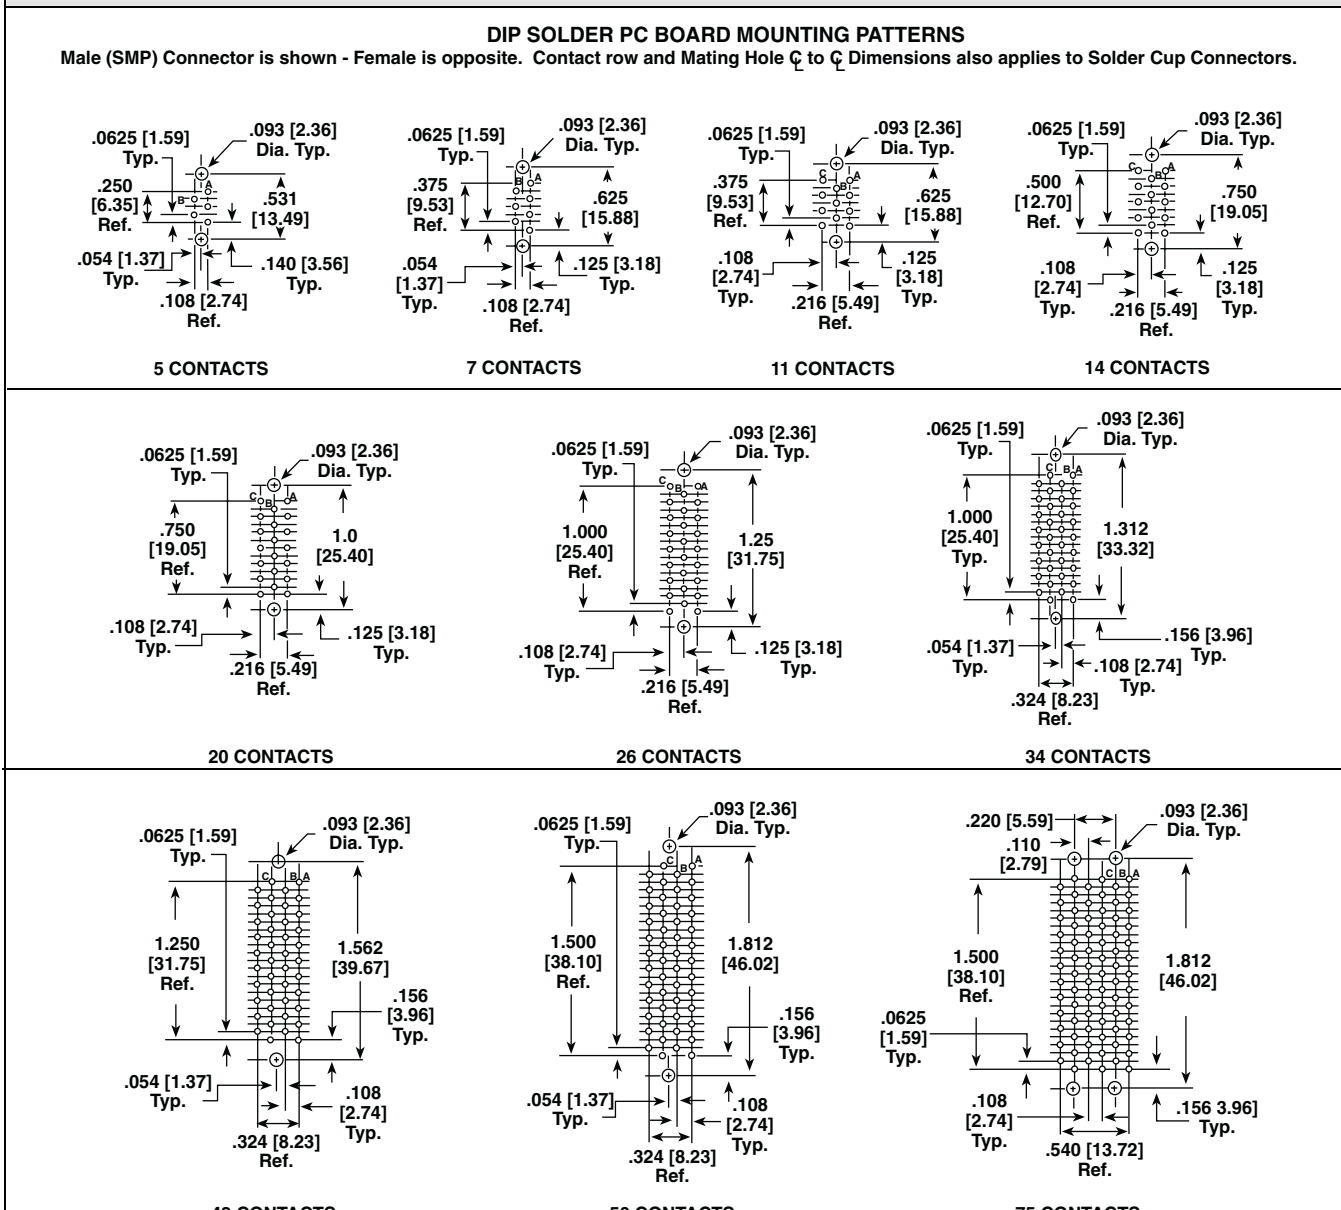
DIP SOLDER PC BOARD MOUNTING PATTERNS

Male (SMP) Connector is shown - Female is opposite. Contact row and Mating Hole ℄ to ℄ Dimensions also applies to Solder Cup Connectors.

.0625 [1.59] Typ.
.093 [2.36] Dia. Typ.
.250 [6.35] Ref.
.531 [13.49]
A
B
C
.054 [1.37] Typ.
.140 [3.56] Typ.
.108 [2.74] Ref.

5 CONTACTS

.0625 [1.59] Typ.
.093 [2.36] Dia. Typ.
.375 [9.53] Ref.
.625 [15.88]
A
B
.054 [1.37] Typ.
.125 [3.18] Typ.
.108 [2.74] Ref.

7 CONTACTS

.0625 [1.59] Typ.
.093 [2.36] Dia. Typ.
.375 [9.53] Ref.
.625 [15.88]
C
B
A
.108 [2.74] Typ.
.125 [3.18] Typ.
.216 [5.49] Ref.

11 CONTACTS

.0625 [1.59] Typ.
.093 [2.36] Dia. Typ.
.500 [12.70] Ref.
.750 [19.05]
C
B
A
.108 [2.74] Typ.
.125 [3.18] Typ.
.216 [5.49] Ref.

14 CONTACTS

.0625 [1.59] Typ.
.093 [2.36] Dia. Typ.
C
B
A
.750 [19.05] Ref.
1.0 [25.40]
.108 [2.74] Typ.
.125 [3.18] Typ.
.216 [5.49] Ref.

20 CONTACTS

.0625 [1.59] Typ.
.093 [2.36] Dia. Typ.
C
B
A
1.000 [25.40] Ref.
1.25 [31.75]
.108 [2.74] Typ.
.125 [3.18] Typ.
.216 [5.49] Ref.

26 CONTACTS

.0625 [1.59] Typ.
.093 [2.36] Dia. Typ.
C
B
A
1.000 [25.40] Typ.
1.312 [33.32]
.156 [3.96] Typ.
.054 [1.37] Typ.
.108 [2.74] Typ.
.324 [8.23] Ref.

34 CONTACTS

.0625 [1.59] Typ.
.093 [2.36] Dia. Typ.
C
B
A
1.250 [31.75] Ref.
1.562 [39.67]
.156 [3.96] Typ.
.054 [1.37] Typ.
.108 [2.74] Typ.
.324 [8.23] Ref.

.0625 [1.59] Typ.
.093 [2.36] Dia. Typ.
C
B
A
1.500 [38.10] Ref.
1.812 [46.02]
.156 [3.96] Typ.
.054 [1.37] Typ.
.108 [2.74] Typ.
.324 [8.23] Ref.

.220 [5.59]
.110 [2.79]
.093 [2.36] Dia. Typ.
C
B
A
1.500 [38.10] Ref.
1.812 [46.02]
.0625 [1.59] Typ.
.108 [2.74] Typ.
.156 3.96] Typ.
.540 [13.72] Ref.